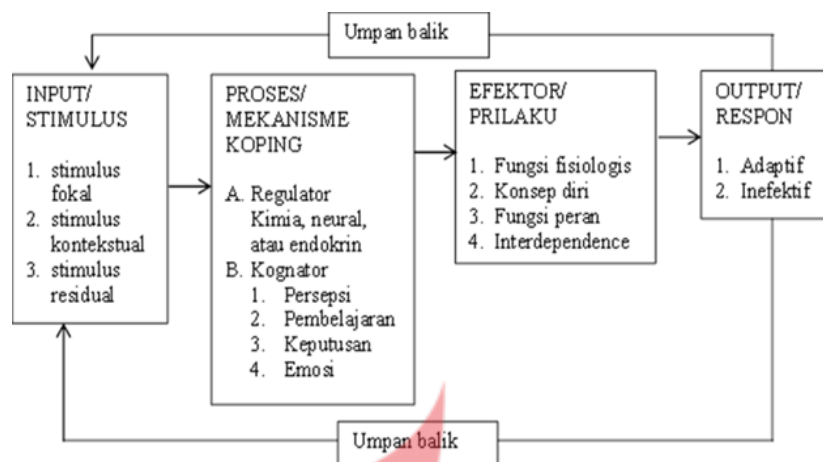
Umpan balik

INPUT/
STIMULUS

1. stimulus fokal
2. stimulus kontekstual
3. stimulus residual

PROSES/
MEKANISME
KOPING

A. Regulator
Kimia, neural, atau endokrin
B. Kognator
1. Persepsi
2. Pembelajaran
3. Keputusan
4. Emosi

EFEKTOR/
PRILAKU

1. Fungsi fisiologis
2. Konsep diri
3. Fungsi peran
4. Interdependence

OUTPUT/
RESPON

1. Adaptif
2. Inefektif

Umpan balik